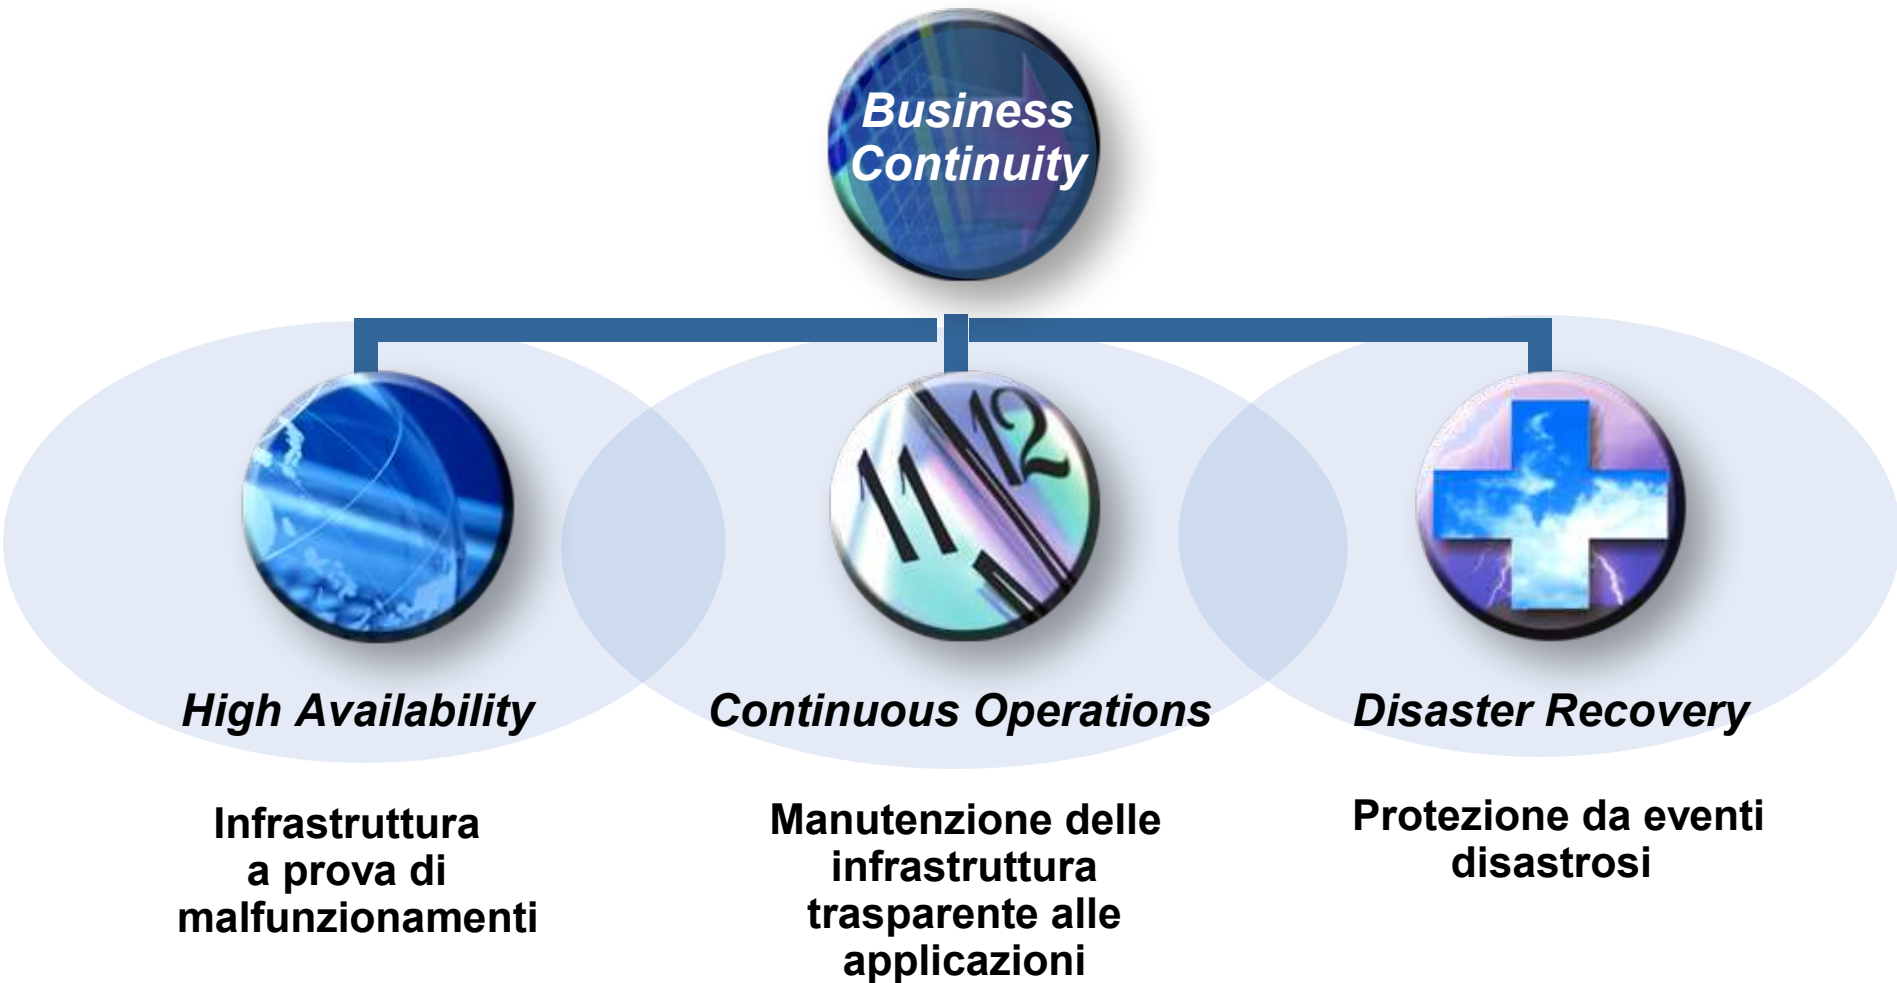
Business Continuity

High Availability

Infrastruttura a prova di malfunzionamenti

Continuous Operations

Manutenzione delle infrastruttura trasparente alle applicazioni

Disaster Recovery

Protezione da eventi disastrosi